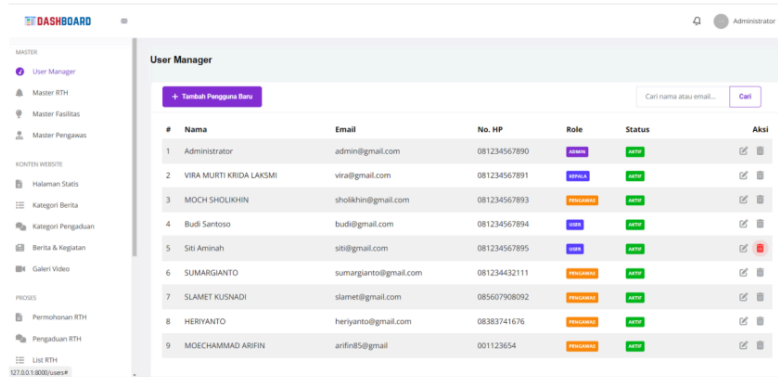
DASHBOARD

Administrator

MASTER

User Manager

Master RTH

Master Fasilitas

Master Pengawas

KONTEN WEBSITE

Halaman Statis

Kategori Berita

Kategori Pengaduan

Berita & Kegiatan

Galeri Video

PROSES

Permohonan RTH

Pengaduan RTH

List RTH

127.0.0.1:8000/users#

User Manager

+ Tambah Pengguna Baru

Cari nama atau email...

Cari

| # | Nama | Email | No. HP | Role | Status | Aksi |
|---|---|---|---|---|---|---|
| 1 | Administrator | admin@gmail.com | 081234567890 | ADMIN | AKTIF | |
| 2 | VIRA MURTI KRIDA LAKSMI | vira@gmail.com | 081234567891 | KEPALA | AKTIF | |
| 3 | MOCH SHOLIKHIN | sholikhin@gmail.com | 081234567893 | PENGAWAS | AKTIF | |
| 4 | Budi Santoso | budi@gmail.com | 081234567894 | USER | AKTIF | |
| 5 | Siti Aminah | siti@gmail.com | 081234567895 | USER | AKTIF | |
| 6 | SUMARGIANTO | sumargianto@gmail.com | 081234432111 | PENGAWAS | AKTIF | |
| 7 | SLAMET KUSNADI | slamet@gmail.com | 085607908092 | PENGAWAS | AKTIF | |
| 8 | HERIYANTO | heriyanto@gmail.com | 08383741676 | PENGAWAS | AKTIF | |
| 9 | MOECHAMMAD ARIFIN | arifin85@gmail | 001123654 | PENGAWAS | AKTIF | |